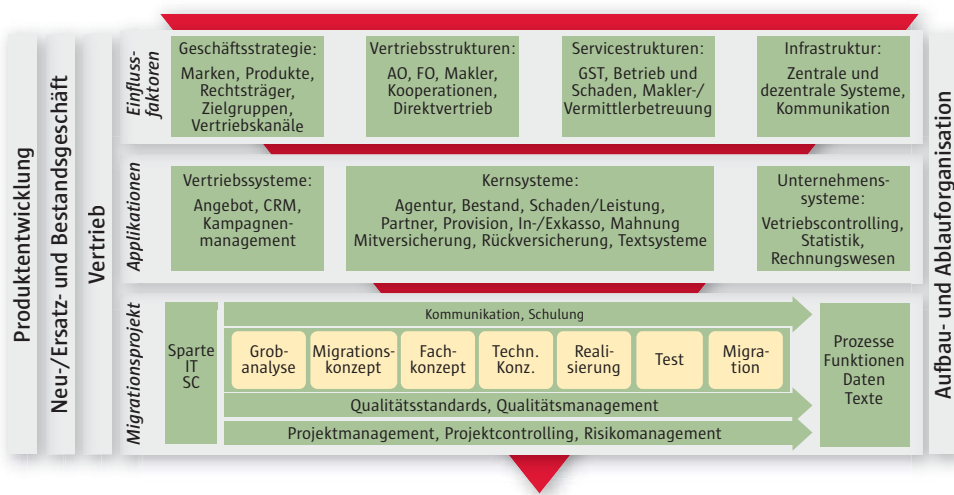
Produktentwicklung

Neu-/Ersatz- und Bestandsgeschäft

Vertrieb

Einflussfaktoren

Geschäftsstrategie:
Marken, Produkte, Rechtsträger, Zielgruppen, Vertriebskanäle

Vertriebsstrukturen:
AO, FO, Makler, Kooperationen, Direktvertrieb

Servicestrukturen:
GST, Betrieb und Schaden, Makler-/Vermittlerbetreuung

Infrastruktur:
Zentrale und dezentrale Systeme, Kommunikation

Applikationen

Vertriebssysteme:
Angebot, CRM, Kampagnenmanagement

Kernsysteme:
Agentur, Bestand, Schaden/Leistung, Partner, Provision, In-/Exkasso, Mahnung Mitversicherung, Rückversicherung, Textsysteme

Unternehmenssysteme:
Vetriebscontrolling, Statistik, Rechnungswesen

Migrationsprojekt

Sparte
IT
SC

Kommunikation, Schulung

Grobanalyse

Migrationskonzept

Fachkonzept

Techn. Konz.

Realisierung

Test

Migration

Qualitätsstandards, Qualitätsmanagement

Projektmanagement, Projektcontrolling, Risikomanagement

Prozesse
Funktionen
Daten
Texte

Aufbau- und Ablauforganisation